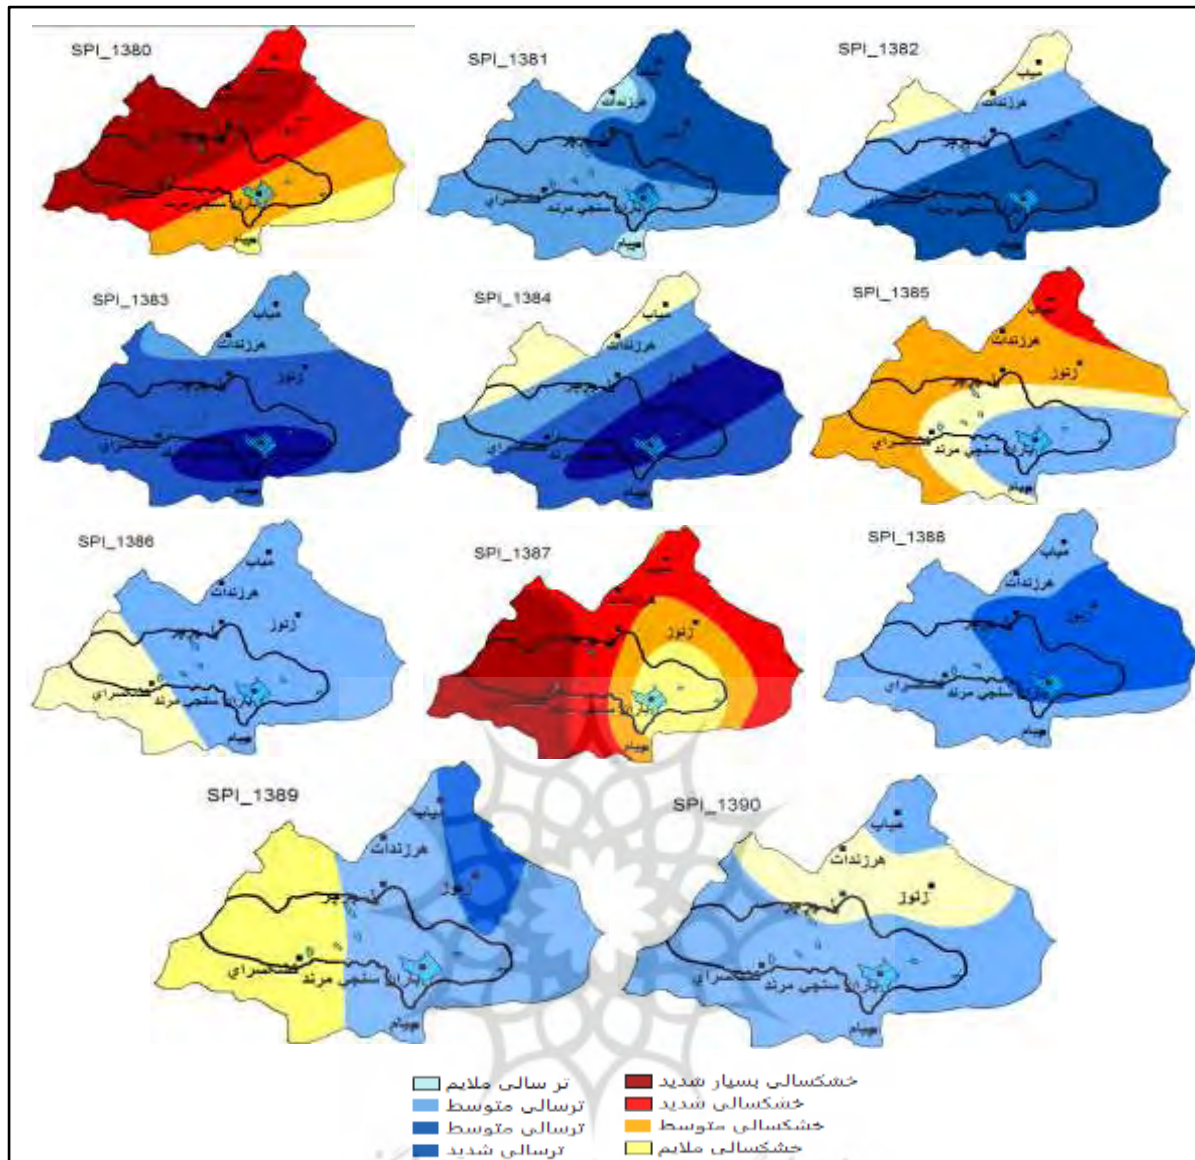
SPI_1380

SPI_1381
هرزندات
زنوز
منجی مرند
هیام

SPI_1382
شباب
هرزندات
زنوز
مرند

SPI_1383
شباب
هرزندات
زنوز

SPI_1384
شباب
هرزندات

SPI_1385
شباب
هرزندات
زنوز
سنجی مرند
هیام

SPI_1386
شباب
هرزندات
زنوز
سنجی مرند
هیام

SPI_1387
زنوز
هیام

SPI_1388
شباب
هرزندات
زنوز
سنجی مرند
هیام

SPI_1389
شباب
هرزندات
زنوز
سنجی مرند
هیام

SPI_1390
شباب
هرزندات
زنوز
سنجی مرند
هیام

تر سالی ملایم
ترسالی متوسط
ترسالی متوسط
ترسالی شدید
خشکسالی بسیار شدید
خشکسالی شدید
خشکسالی متوسط
خشکسالی ملایم